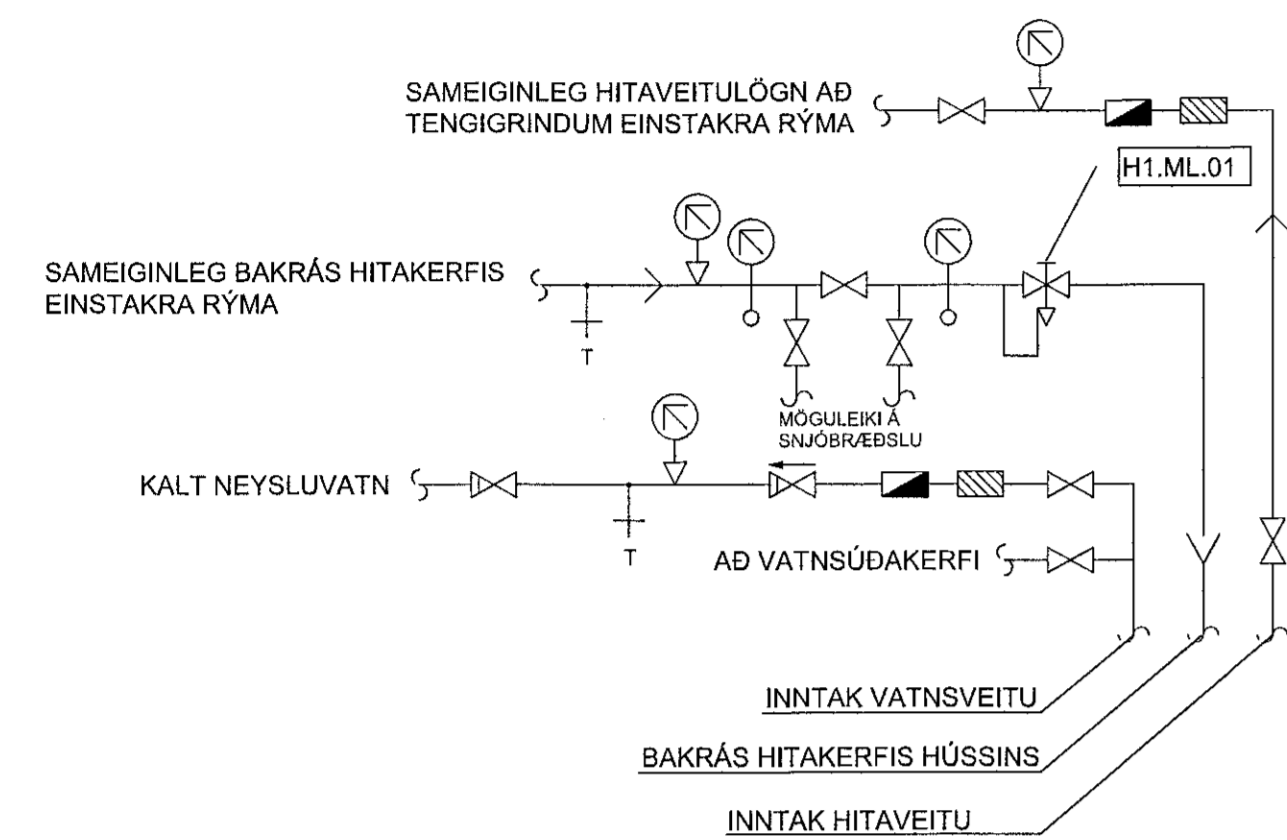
SAMEIGINLEG HITAVEITULÖGN AÐ TENGIGRINDUM EINSTAKRA RÝMA

H1.ML.01

SAMEIGINLEG BAKRÁS HITAKERFIS EINSTAKRA RÝMA

T

MÖGULEIKI Á SNJÓBRÆÐSLU

KALT NEYSLUVATN

T

AÐ VATNSÚÐAKERFI

INNTAK VATNSVEITU

BAKRÁS HITAKERFIS HÚSSINS

INNTAK HITAVEITU